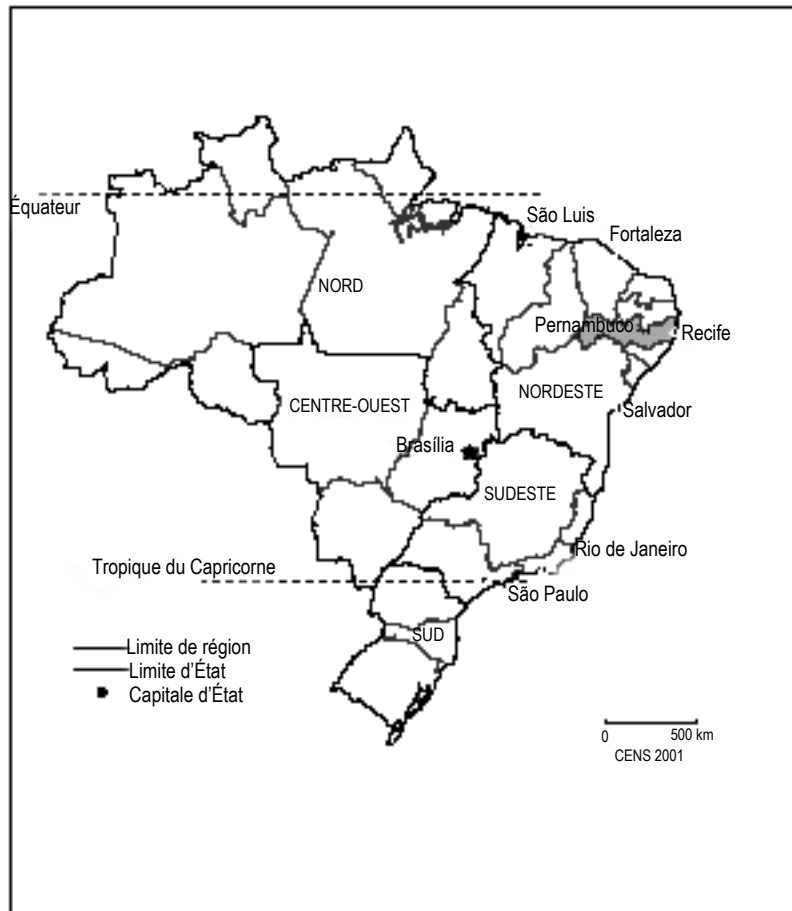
Équateur

São Luis

Fortaleza

NORD

Pernambuco

Recife

NORDESTE

Salvador

CENTRE-OUEST

Brasília

SUDESTE

Rio de Janeiro

Tropique du Capricorne

São Paulo

SUD

Limite de région
Limite d'État
Capitale d'État

0 500 km
CENS 2001